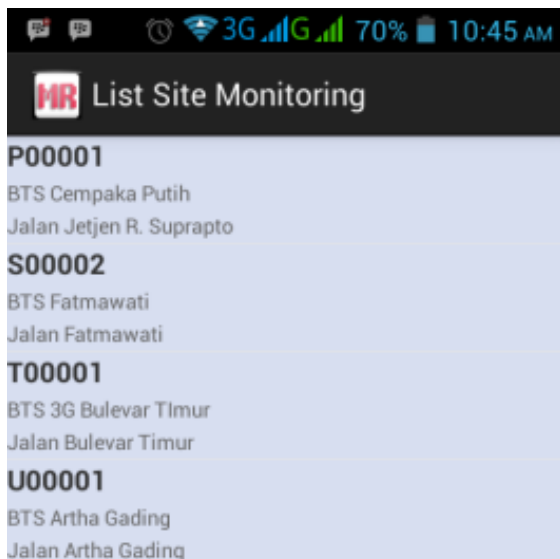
3G G 70% 10:45 AM

MR List Site Monitoring

P00001
BTS Cempaka Putih
Jalan Jetjen R. Suprapto

S00002
BTS Fatmawati
Jalan Fatmawati

T00001
BTS 3G Bulevar TImur
Jalan Bulevar Timur

U00001
BTS Artha Gading
Jalan Artha Gading